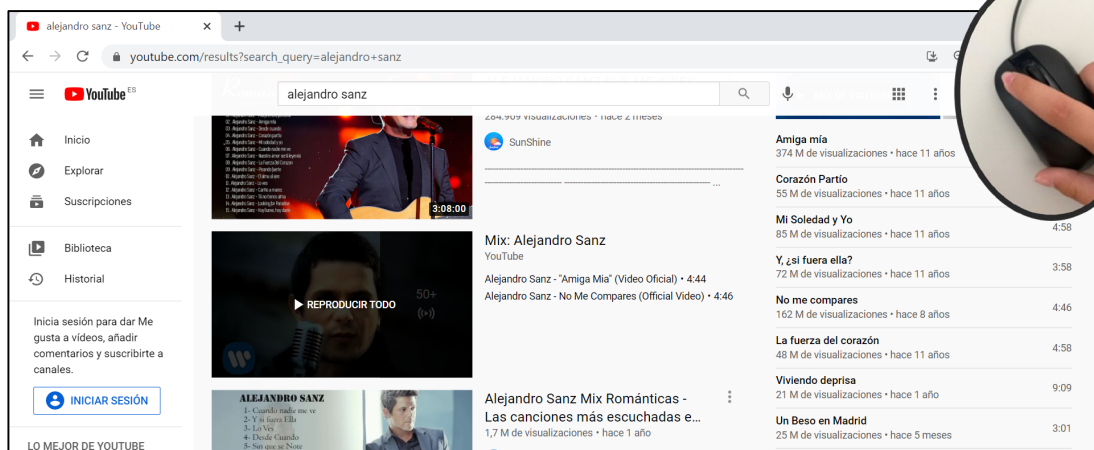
alejandro sanz - YouTube ×

youtube.com/results?search_query=alejandro+sanz

YouTube ES

alejandro sanz

Inicio
Explorar
Suscripciones
Biblioteca
Historial

Inicia sesión para dar Me gusta a videos, añadir comentarios y suscribirte a canales.

INICIAR SESIÓN

LO MEJOR DE YOUTUBE

284.909 visualizaciones • hace 2 meses

SunShine

3:08:00

Mix: Alejandro Sanz
YouTube
Alejandro Sanz - "Amiga Mia" (Video Oficial) • 4:44
Alejandro Sanz - No Me Compares (Official Video) • 4:46

REPRODUCIR TODO

50+

ALEJANDRO SANZ
1.- Cuando nadie me ve
2.- Y si fuera Ella
3.- Lo Ves
4.- Desde Cuando
5.- Sin que se Note

Alejandro Sanz Mix Románticas - Las canciones más escuchadas e...
1,7 M de visualizaciones • hace 1 año

Amiga mía
374 M de visualizaciones • hace 11 años

Corazón Partío
55 M de visualizaciones • hace 11 años

Mi Soledad y Yo
85 M de visualizaciones • hace 11 años
4:58

Y, ¿si fuera ella?
72 M de visualizaciones • hace 11 años
3:58

No me compares
162 M de visualizaciones • hace 8 años
4:46

La fuerza del corazón
48 M de visualizaciones • hace 11 años
4:58

Viviendo deprisa
21 M de visualizaciones • hace 1 año
9:09

Un Beso en Madrid
25 M de visualizaciones • hace 5 meses
3:01